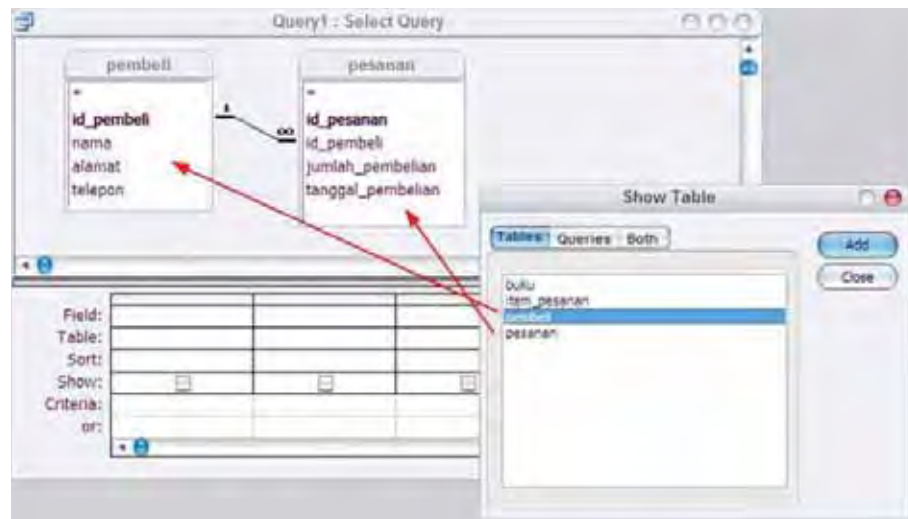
Query1 : Select Query

pembeli
*
id_pembeli
nama
alamat
telepon

1
∞

pesanan
*
id_pesanan
id_pembeli
jumlah_pembelian
tanggal_pembelian

Show Table

Tables | Queries | Both

Add
Close

buku
item_pesanan
pembeli
pesanan

Field:
Table:
Sort:
Show:
Criteria:
or: